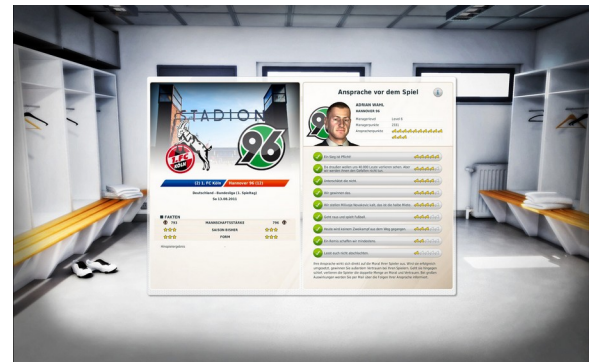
STADION

1. FC Köln

96

(2) 1. FC Köln

Hannover 96 (11)

Deutschland - Bundesliga (1. Spieltag)

Sa 13.08.2011

FAKTEN

MANNSCHAFTSSTÄRKE

SAISON-BONUS

FORM

Ansprache vor dem Spiel

ADRIAN WAHL

HANNOVER 96

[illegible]

Ein Sieg ist Pflicht!

Wir gewinnen das

Lasst euch nicht abschlachten.

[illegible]